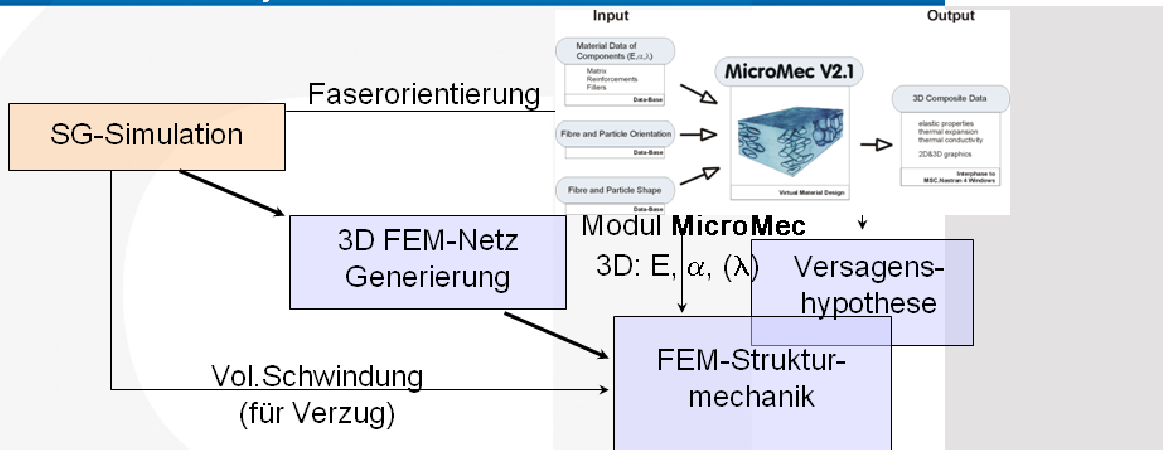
Input

Output

Material Data of Components (E,$\alpha$,$\lambda$)

Matrix
Reinforcements
Fillers

Data-Base

MicroMec V2.1

3D Composite Data

elastic properties
thermal expansion
thermal conductivity

2D&3D graphics

Fibre and Particle Orientation

Data-Base

Fibre and Particle Shape

Data-Base

Virtual Material Design

Interphase to
MSC.Nastran 4 Windows

Faserorientierung

SG-Simulation

3D FEM-Netz Generierung

Modul MicroMec

3D: E, $\alpha$, ($\lambda$)

Versagenshypothese

FEM-Strukturmechanik

Vol.Schwindung
(für Verzug)